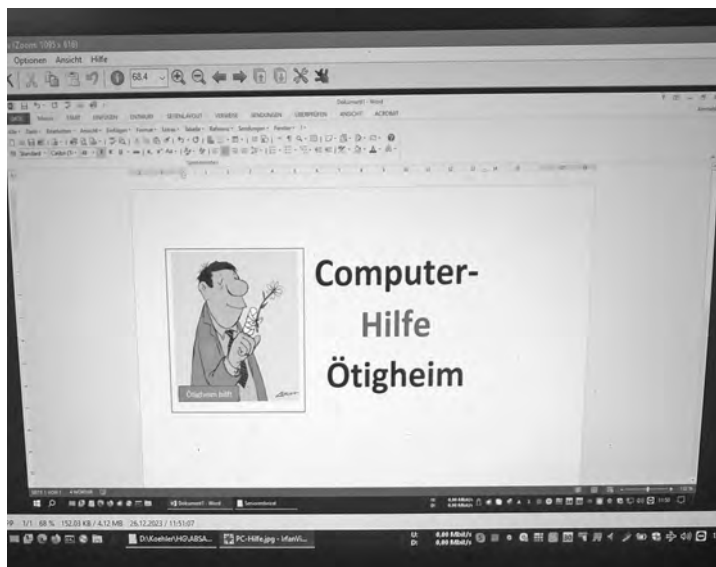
(Zoom: 1095 x 616)

Optionen Ansicht Hilfe

68.4

Dokument1 - Word

DATEI START EINFÜGEN ENTWURF SEITENLAYOUT VERWEISE SENDUNGEN ÜBERPRÜFEN ANSICHT ACROBAT

Computer-

Hilfe

Ötigheim

Ötigheim hilft

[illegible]

1/1 68 % 152.03 KB / 4.12 MB 26.12.2023 / 11:51:07

D:\Koehler\HG\ABSA...

PC-Hilfe.jpg - IrfanVi...

U: 0,00 Mbit/s
D: 0,00 Mbit/s